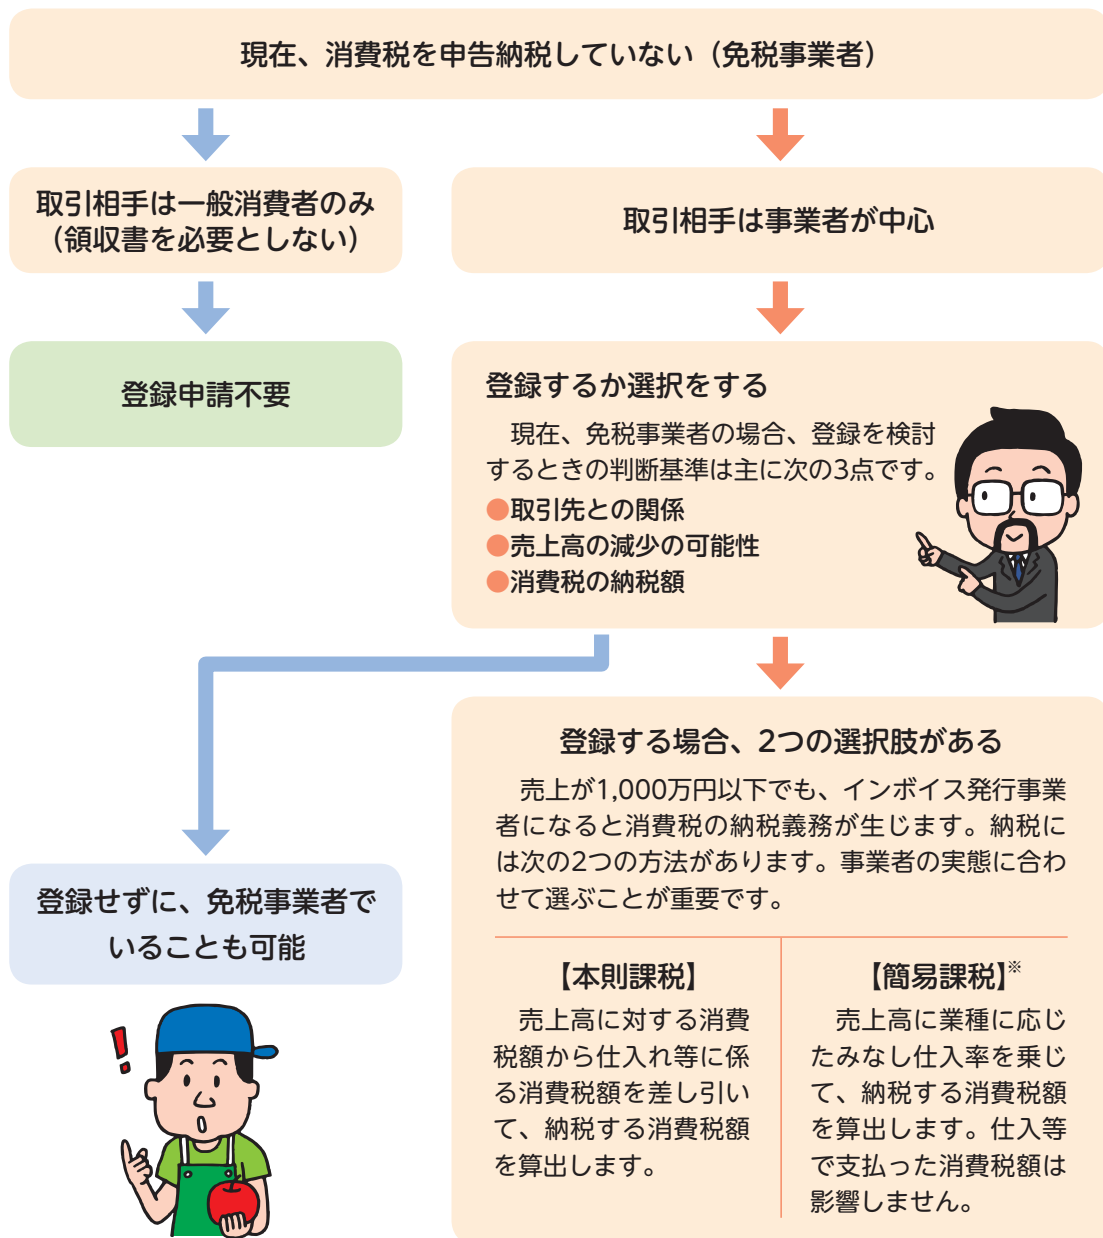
現在、消費税を申告納税していない（免税事業者）

取引相手は一般消費者のみ（領収書を必要としない）

登録申請不要

取引相手は事業者が中心

登録するか選択をする

現在、免税事業者の場合、登録を検討するときの判断基準は主に次の3点です。

●取引先との関係
●売上高の減少の可能性
●消費税の納税額

登録せずに、免税事業者でいることも可能

登録する場合、2つの選択肢がある

売上が1,000万円以下でも、インボイス発行事業者になると消費税の納税義務が生じます。納税には次の2つの方法があります。事業者の実態に合わせて選ぶことが重要です。

【本則課税】

売上高に対する消費税額から仕入れ等に係る消費税額を差し引いて、納税する消費税額を算出します。

【簡易課税】※

売上高に業種に応じたみなし仕入率を乗じて、納税する消費税額を算出します。仕入等で支払った消費税額は影響しません。